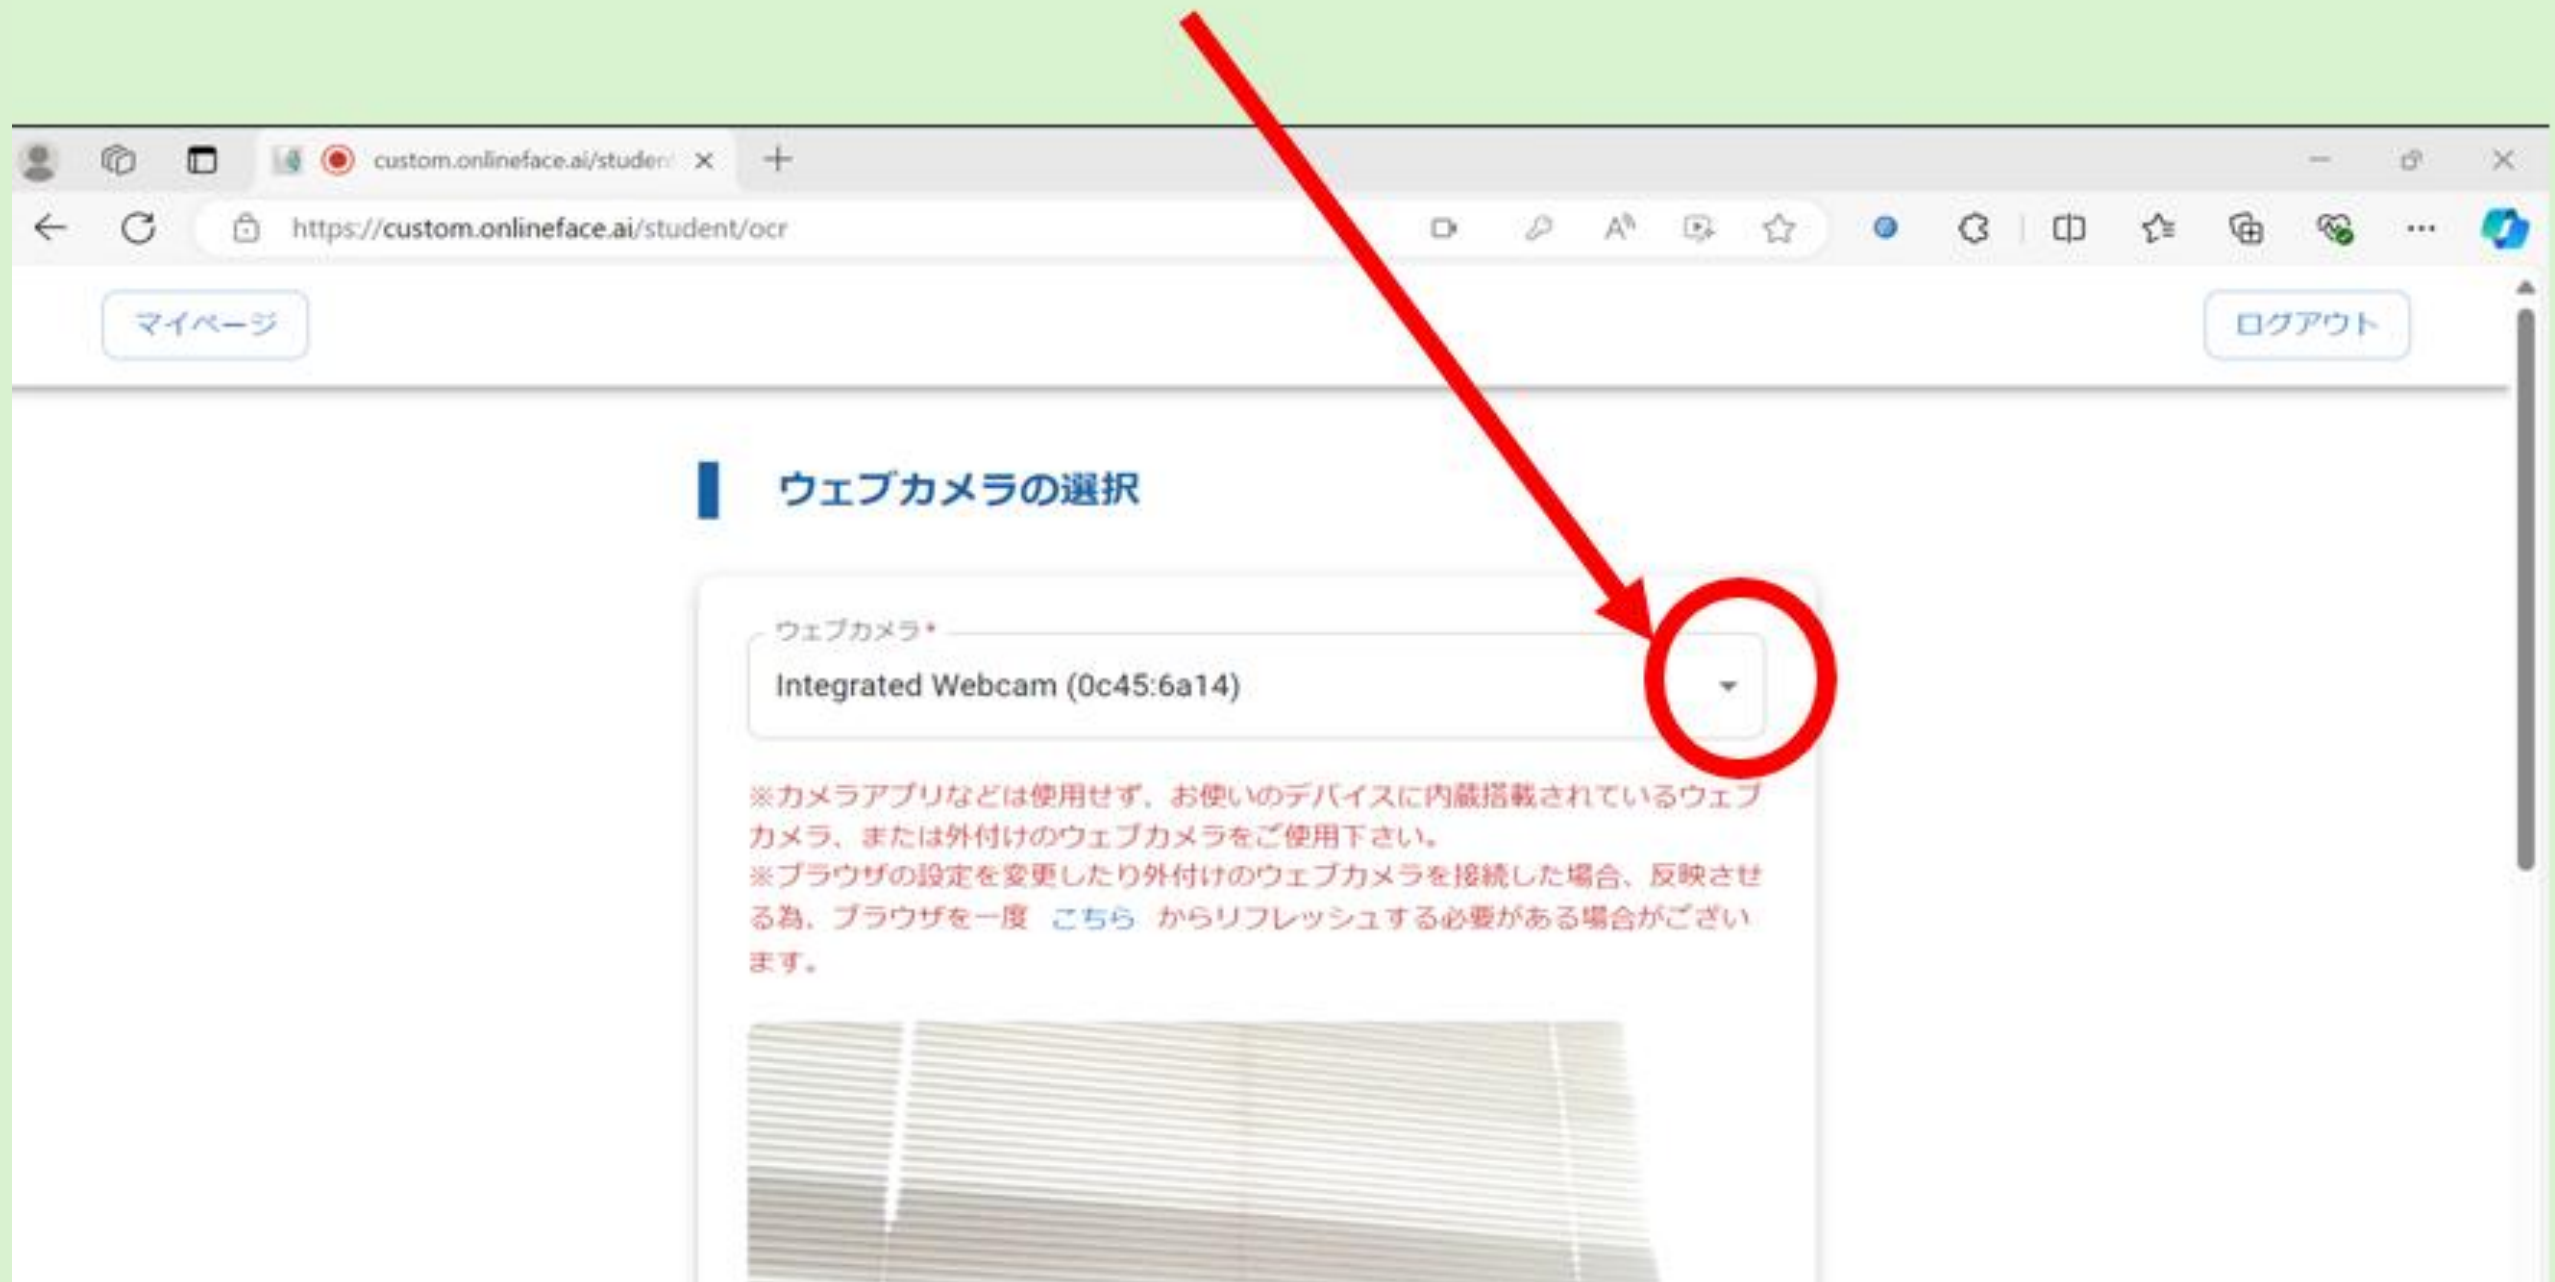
custom.onlineface.ai/studen

https://custom.onlineface.ai/student/ocr

マイページ

ログアウト

ウェブカメラの選択

ウェブカメラ *

Integrated Webcam (0c45:6a14)

※カメラアプリなどは使用せず、お使いのデバイスに内蔵搭載されているウェブカメラ、または外付けのウェブカメラをご使用下さい。
※ブラウザの設定を変更したり外付けのウェブカメラを接続した場合、反映させる為、ブラウザを一度 こちら からリフレッシュする必要がある場合がございます。